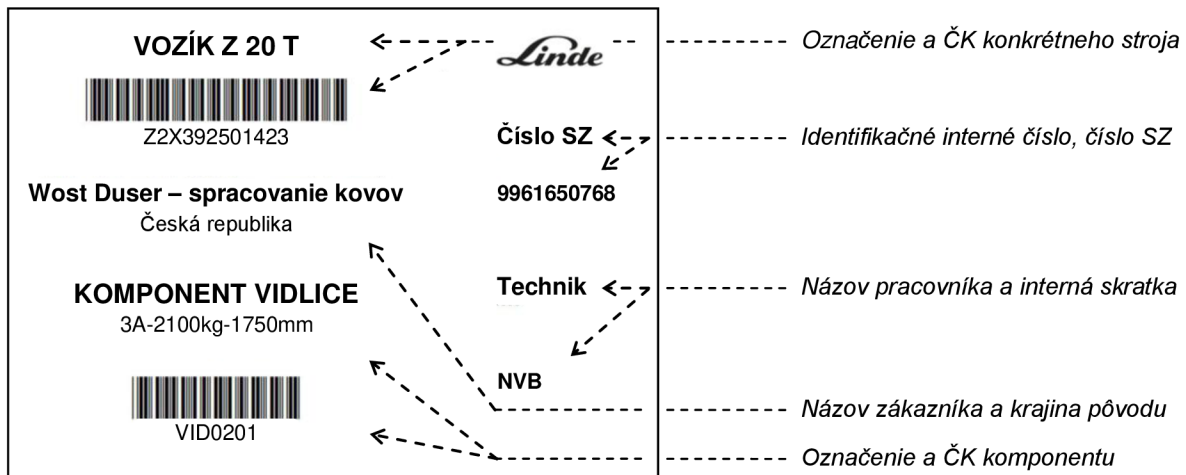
VOZÍK Z 20 T

Linde

Z2X392501423

Číslo SZ

9961650768

Wost Duser – spracovanie kovov

Česká republika

KOMPONENT VIDLICE

3A-2100kg-1750mm

Technik

NVB

VID0201

Označenie a ČK konkrétneho stroja

Identifikačné interné číslo, číslo SZ

Názov pracovníka a interná skratka

Názov zákazníka a krajina pôvodu

Označenie a ČK komponentu